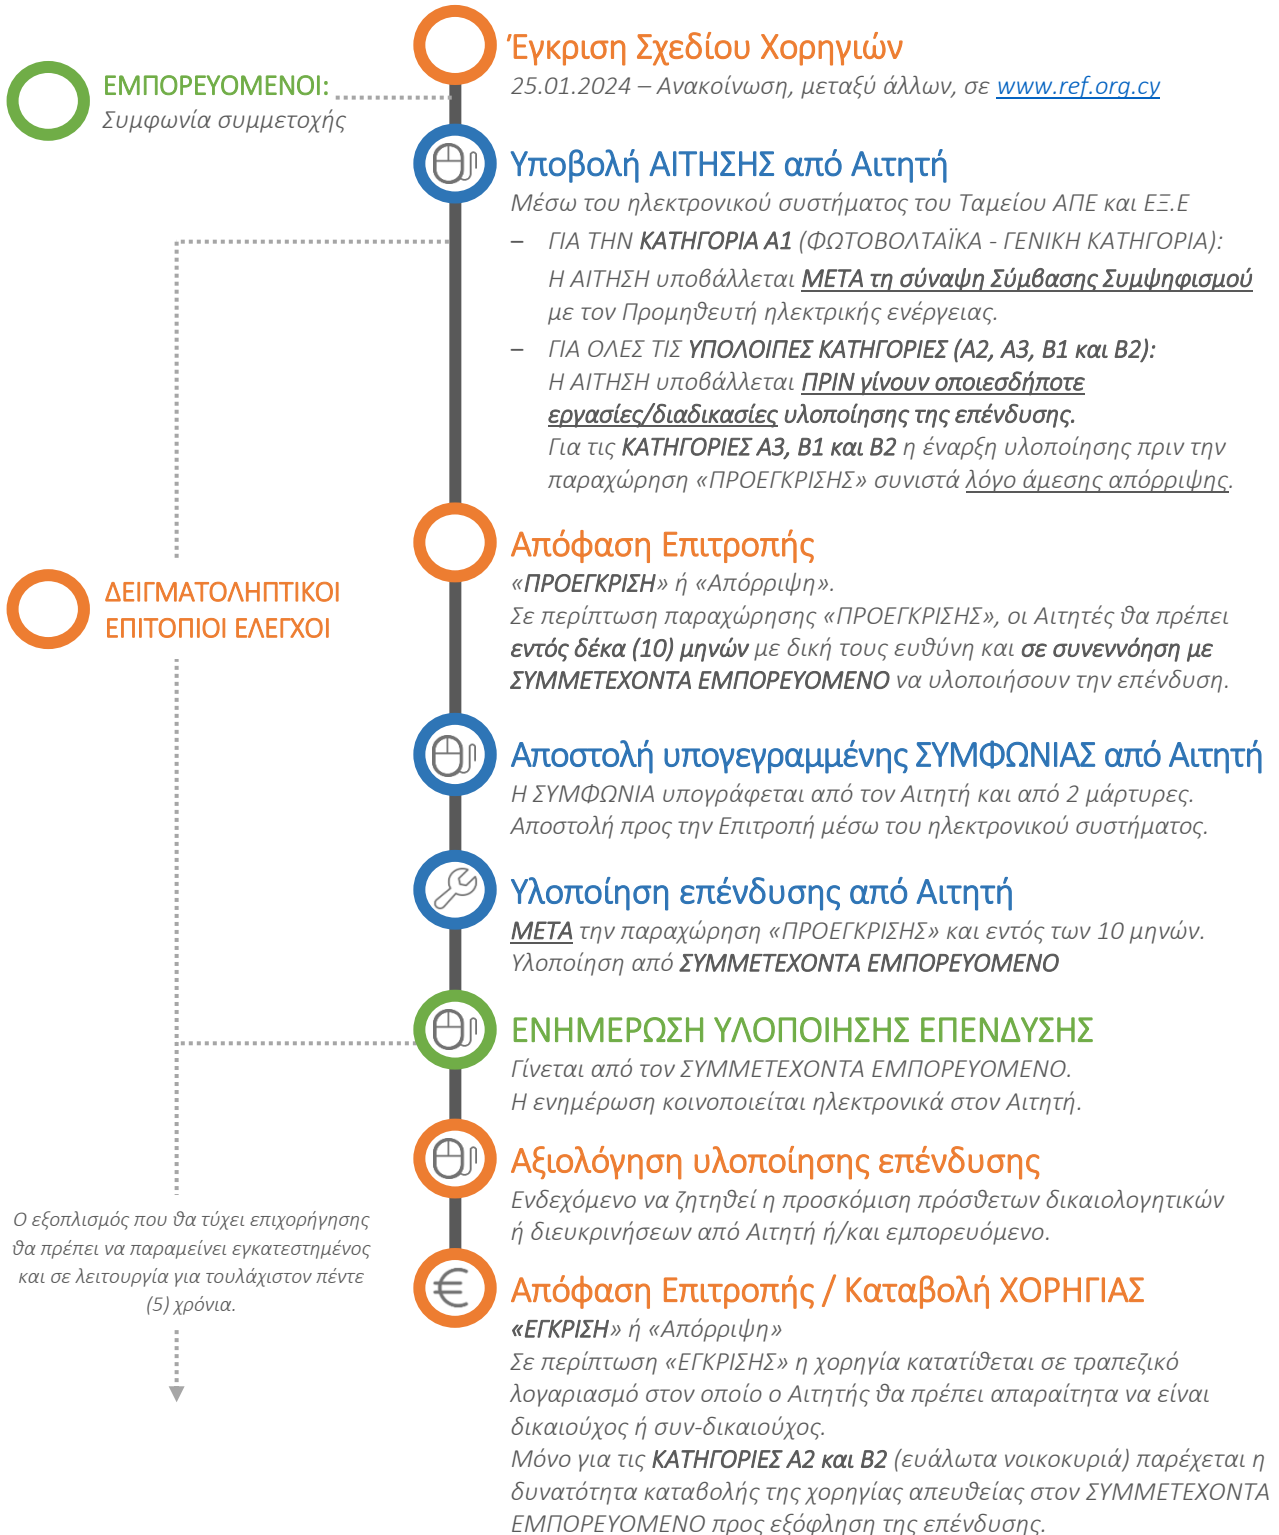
ΕΜΠΟΡΕΥΟΜΕΝΟΙ:
Συμφωνία συμμετοχής

Έγκριση Σχεδίου Χορηγιών
25.01.2024 – Ανακοίνωση, μεταξύ άλλων, σε www.ref.org.cy

Υποβολή ΑΙΤΗΣΗΣ από Αιτητή
Μέσω του ηλεκτρονικού συστήματος του Ταμείου ΑΠΕ και ΕΞ.Ε
– ΓΙΑ ΤΗΝ ΚΑΤΗΓΟΡΙΑ Α1 (ΦΩΤΟΒΟΛΤΑΪΚΑ - ΓΕΝΙΚΗ ΚΑΤΗΓΟΡΙΑ): Η ΑΙΤΗΣΗ υποβάλλεται ΜΕΤΑ τη σύναψη Σύμβασης Συμψηφισμού με τον Προμηθευτή ηλεκτρικής ενέργειας.
– ΓΙΑ ΟΛΕΣ ΤΙΣ ΥΠΟΛΟΙΠΕΣ ΚΑΤΗΓΟΡΙΕΣ (Α2, Α3, Β1 και Β2): Η ΑΙΤΗΣΗ υποβάλλεται ΠΡΙΝ γίνουν οποιεσδήποτε εργασίες/διαδικασίες υλοποίησης της επένδυσης. Για τις ΚΑΤΗΓΟΡΙΕΣ Α3, Β1 και Β2 η έναρξη υλοποίησης πριν την παραχώρηση «ΠΡΟΕΓΚΡΙΣΗΣ» συνιστά λόγο άμεσης απόρριψης.

ΔΕΙΓΜΑΤΟΛΗΠΤΙΚΟΙ ΕΠΙΤΟΠΙΟΙ ΕΛΕΓΧΟΙ

Απόφαση Επιτροπής
«ΠΡΟΕΓΚΡΙΣΗ» ή «Απόρριψη».
Σε περίπτωση παραχώρησης «ΠΡΟΕΓΚΡΙΣΗΣ», οι Αιτητές θα πρέπει εντός δέκα (10) μηνών με δική τους ευθύνη και σε συνεννόηση με ΣΥΜΜΕΤΕΧΟΝΤΑ ΕΜΠΟΡΕΥΟΜΕΝΟ να υλοποιήσουν την επένδυση.

Αποστολή υπογεγραμμένης ΣΥΜΦΩΝΙΑΣ από Αιτητή
Η ΣΥΜΦΩΝΙΑ υπογράφεται από τον Αιτητή και από 2 μάρτυρες.
Αποστολή προς την Επιτροπή μέσω του ηλεκτρονικού συστήματος.

Υλοποίηση επένδυσης από Αιτητή
ΜΕΤΑ την παραχώρηση «ΠΡΟΕΓΚΡΙΣΗΣ» και εντός των 10 μηνών.
Υλοποίηση από ΣΥΜΜΕΤΕΧΟΝΤΑ ΕΜΠΟΡΕΥΟΜΕΝΟ

ΕΝΗΜΕΡΩΣΗ ΥΛΟΠΟΙΗΣΗΣ ΕΠΕΝΔΥΣΗΣ
Γίνεται από τον ΣΥΜΜΕΤΕΧΟΝΤΑ ΕΜΠΟΡΕΥΟΜΕΝΟ.
Η ενημέρωση κοινοποιείται ηλεκτρονικά στον Αιτητή.

Αξιολόγηση υλοποίησης επένδυσης
Ενδεχόμενο να ζητηθεί η προσκόμιση πρόσθετων δικαιολογητικών ή διευκρινήσεων από Αιτητή ή/και εμπορευόμενο.

Ο εξοπλισμός που θα τύχει επιχορήγησης θα πρέπει να παραμείνει εγκατεστημένος και σε λειτουργία για τουλάχιστον πέντε (5) χρόνια.

Απόφαση Επιτροπής / Καταβολή ΧΟΡΗΓΙΑΣ
«ΕΓΚΡΙΣΗ» ή «Απόρριψη»
Σε περίπτωση «ΕΓΚΡΙΣΗΣ» η χορηγία κατατίθεται σε τραπεζικό λογαριασμό στον οποίο ο Αιτητής θα πρέπει απαραίτητα να είναι δικαιούχος ή συν-δικαιούχος.
Μόνο για τις ΚΑΤΗΓΟΡΙΕΣ Α2 και Β2 (ευάλωτα νοικοκυριά) παρέχεται η δυνατότητα καταβολής της χορηγίας απευθείας στον ΣΥΜΜΕΤΕΧΟΝΤΑ ΕΜΠΟΡΕΥΟΜΕΝΟ προς εξόφληση της επένδυσης.